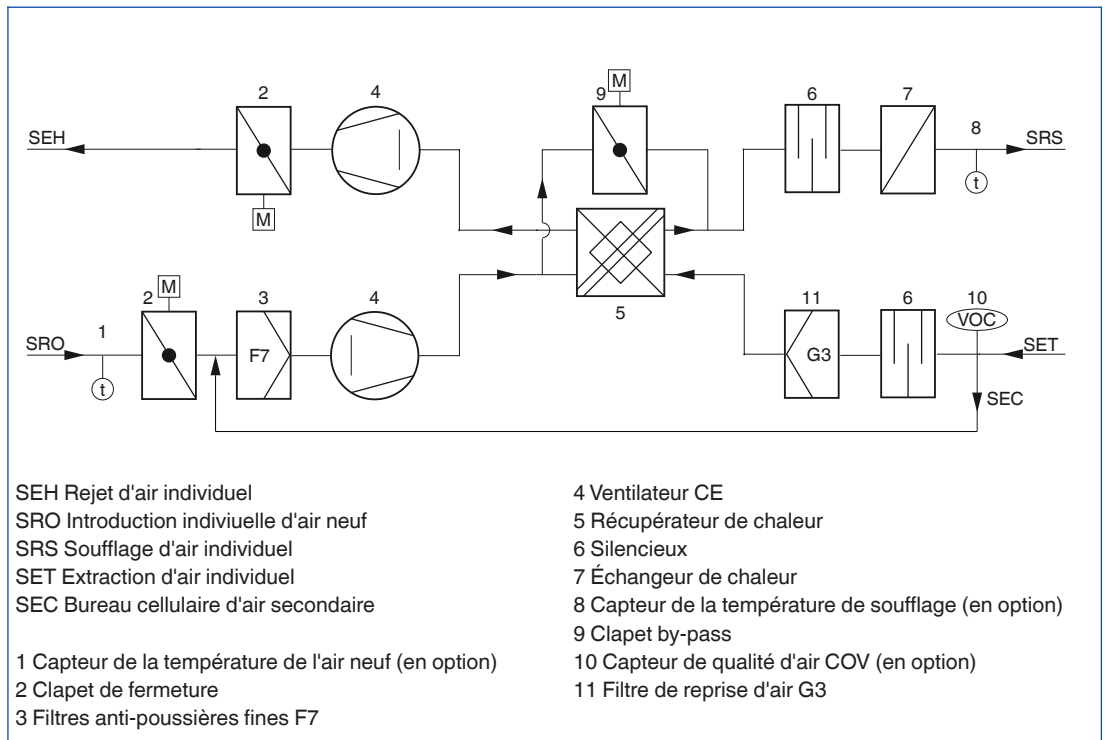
2
4
9
M
6
7
8
SEH
SRS
M
t
2
M
3
4
11
6
10
1
VOC
SRO
F7
5
G3
SET
t
SEC

SEH Rejet d'air individuel
SRO Introduction indiviuelle d'air neuf
SRS Soufflage d'air individuel
SET Extraction d'air individuel
SEC Bureau cellulaire d'air secondaire

1 Capteur de la température de l'air neuf (en option)
2 Clapet de fermeture
3 Filtres anti-poussières fines F7

4 Ventilateur CE
5 Récupérateur de chaleur
6 Silencieux
7 Échangeur de chaleur
8 Capteur de la température de soufflage (en option)
9 Clapet by-pass
10 Capteur de qualité d'air COV (en option)
11 Filtre de reprise d'air G3